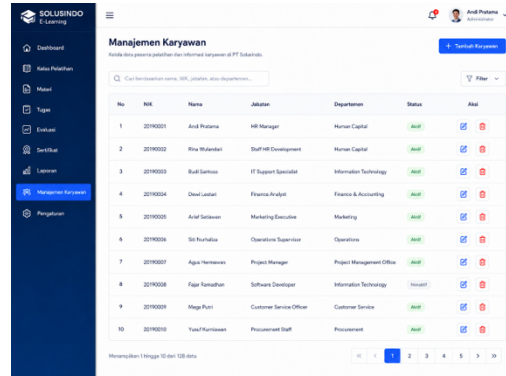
SOLUSINDO
E-Learning

Dashboard
Kelas Pelatihan
Materi
Tugas
Evaluasi
Sertifikat
Laporan
Manajemen Karyawan
Pengaturan

Andi Pratama
Administrator

Manajemen Karyawan
Kelola data peserta pelatihan dan informasi karyawan di PT Solusindo.

+ Tambah Karyawan

Cari berdasarkan nama, NIK, jabatan, atau departemen...

Filter

| No | NIK | Nama | Jabatan | Departemen | Status | Aksi |
|---|---|---|---|---|---|---|
| 1 | 20190001 | Andi Pratama | HR Manager | Human Capital | Aktif | |
| 2 | 20190002 | Rina Wulandari | Staff HR Development | Human Capital | Aktif | |
| 3 | 20190003 | Budi Santoso | IT Support Specialist | Information Technology | Aktif | |
| 4 | 20190004 | Dewi Lestari | Finance Analyst | Finance & Accounting | Aktif | |
| 5 | 20190005 | Arief Setiawan | Marketing Executive | Marketing | Aktif | |
| 6 | 20190006 | Siti Nurhaliza | Operations Supervisor | Operations | Aktif | |
| 7 | 20190007 | Agus Hermawan | Project Manager | Project Management Office | Aktif | |
| 8 | 20190008 | Fajar Ramadhan | Software Developer | Information Technology | Nonaktif | |
| 9 | 20190009 | Mega Putri | Customer Service Officer | Customer Service | Aktif | |
| 10 | 20190010 | Yusuf Kurniawan | Procurement Staff | Procurement | Aktif | |

Menampilkan 1 hingga 10 dari 128 data

« ‹ 1 2 3 4 5 › »